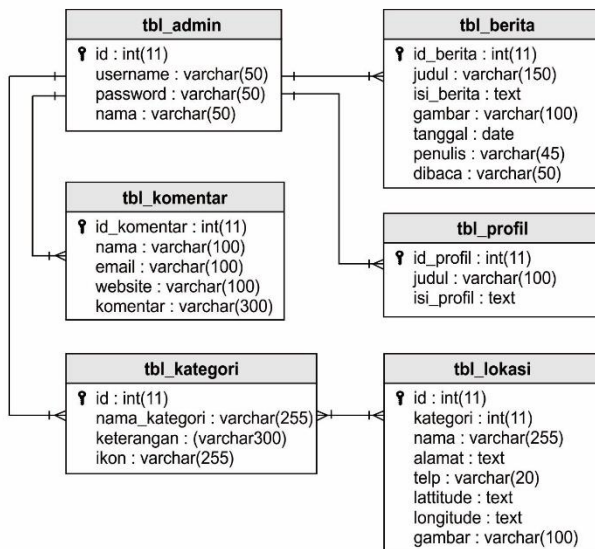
tbl_admin

id : int(11)
username : varchar(50)
password : varchar(50)
nama : varchar(50)

tbl_berita

id_berita : int(11)
judul : varchar(150)
isi_berita : text
gambar : varchar(100)
tanggal : date
penulis : varchar(45)
dibaca : varchar(50)

tbl_komentar

id_komentar : int(11)
nama : varchar(100)
email : varchar(100)
website : varchar(100)
komentar : varchar(300)

tbl_profil

id_profil : int(11)
judul : varchar(100)
isi_profil : text

tbl_kategori

id : int(11)
nama_kategori : varchar(255)
keterangan : (varchar300)
ikon : varchar(255)

tbl_lokasi

id : int(11)
kategori : int(11)
nama : varchar(255)
alamat : text
telp : varchar(20)
lattitude : text
longitude : text
gambar : varchar(100)